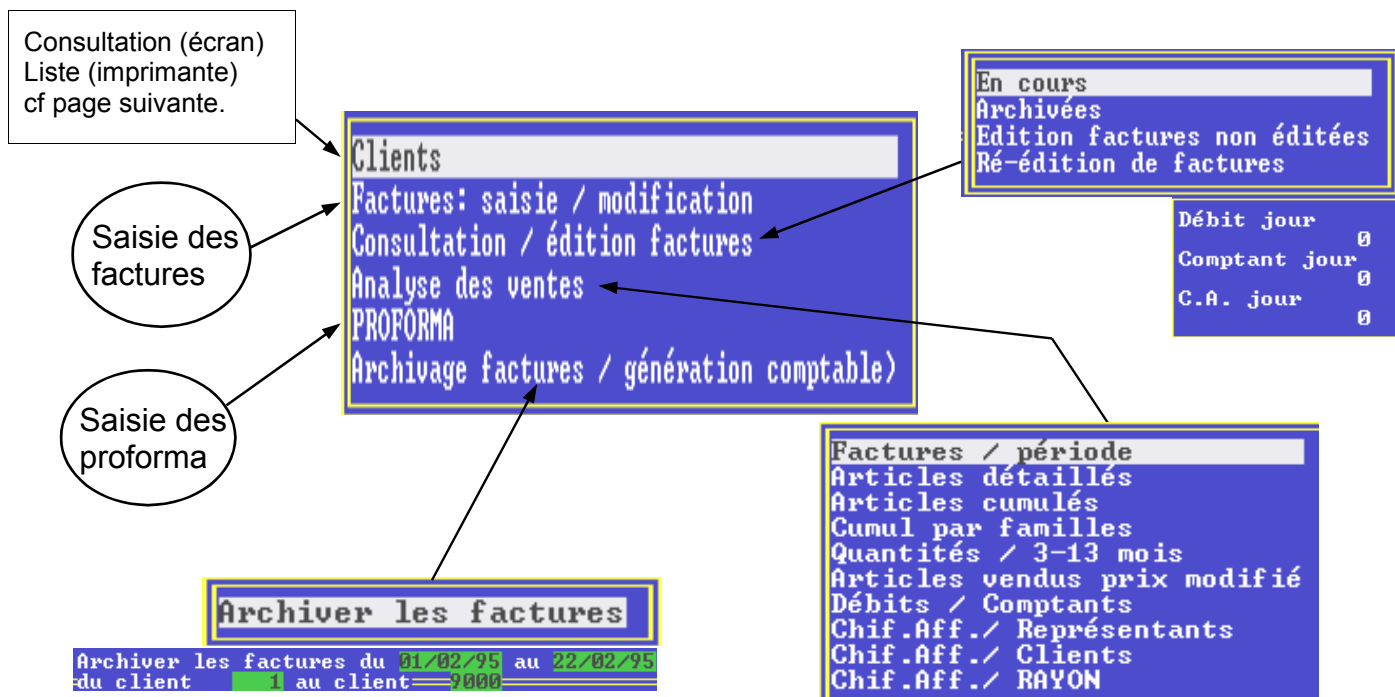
Consultation (écran)
Liste (imprimante)
cf page suivante.

Clients
Factures: saisie / modification
Consultation / édition factures
Analyse des ventes
PROFORMA
Archivage factures / génération comptable)

Saisie des factures

Saisie des proforma

En cours
Archivées
Edition factures non éditées
Ré-édition de factures

Débit jour
0
Comptant jour
0
C.A. jour
0

Factures / période
Articles détaillés
Articles cumulés
Cumul par familles
Quantités / 3-13 mois
Articles vendus prix modifié
Débits / Comptants
Chif.Aff./ Représentants
Chif.Aff./ Clients
Chif.Aff./ RAYON

Archiver les factures

Archiver les factures du 01/02/95 au 22/02/95
du client 1 au client 9000